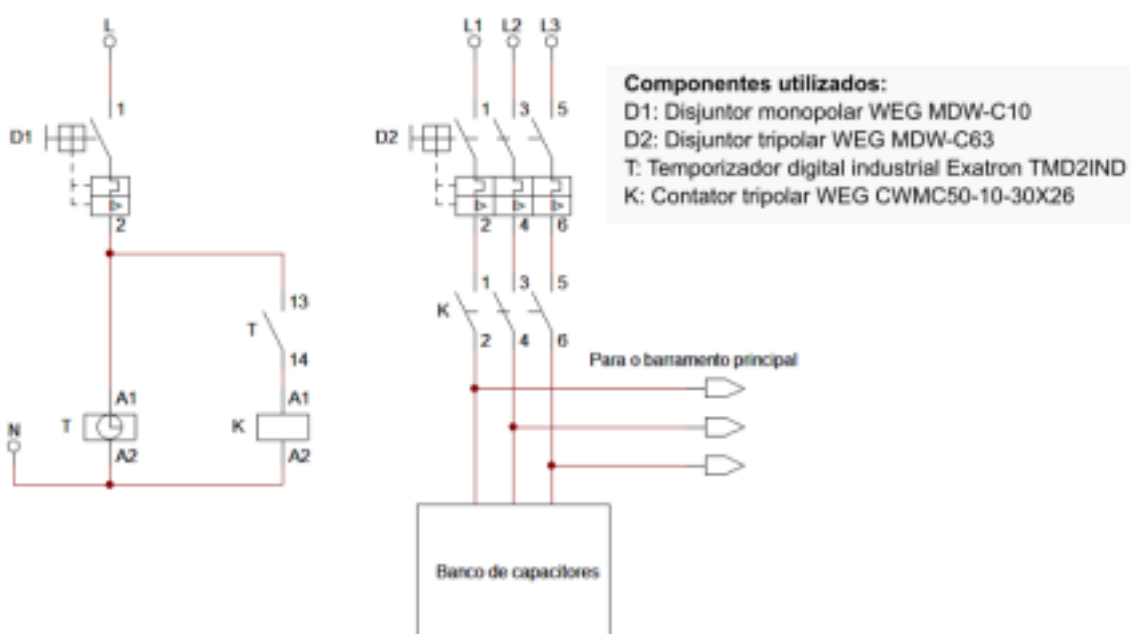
L
1
D1
2
13
T
14
A1
A1
N
T
K
A2
A2

L1 L2 L3
1 3 5
D2
2 4 6
1 3 5
K
2 4 6
Para o barramento principal
Banco de capacitores

Componentes utilizados:
D1: Disjuntor monopolar WEG MDW-C10
D2: Disjuntor tripolar WEG MDW-C63
T: Temporizador digital industrial Exatron TMD2IND
K: Contator tripolar WEG CWMC50-10-30X26